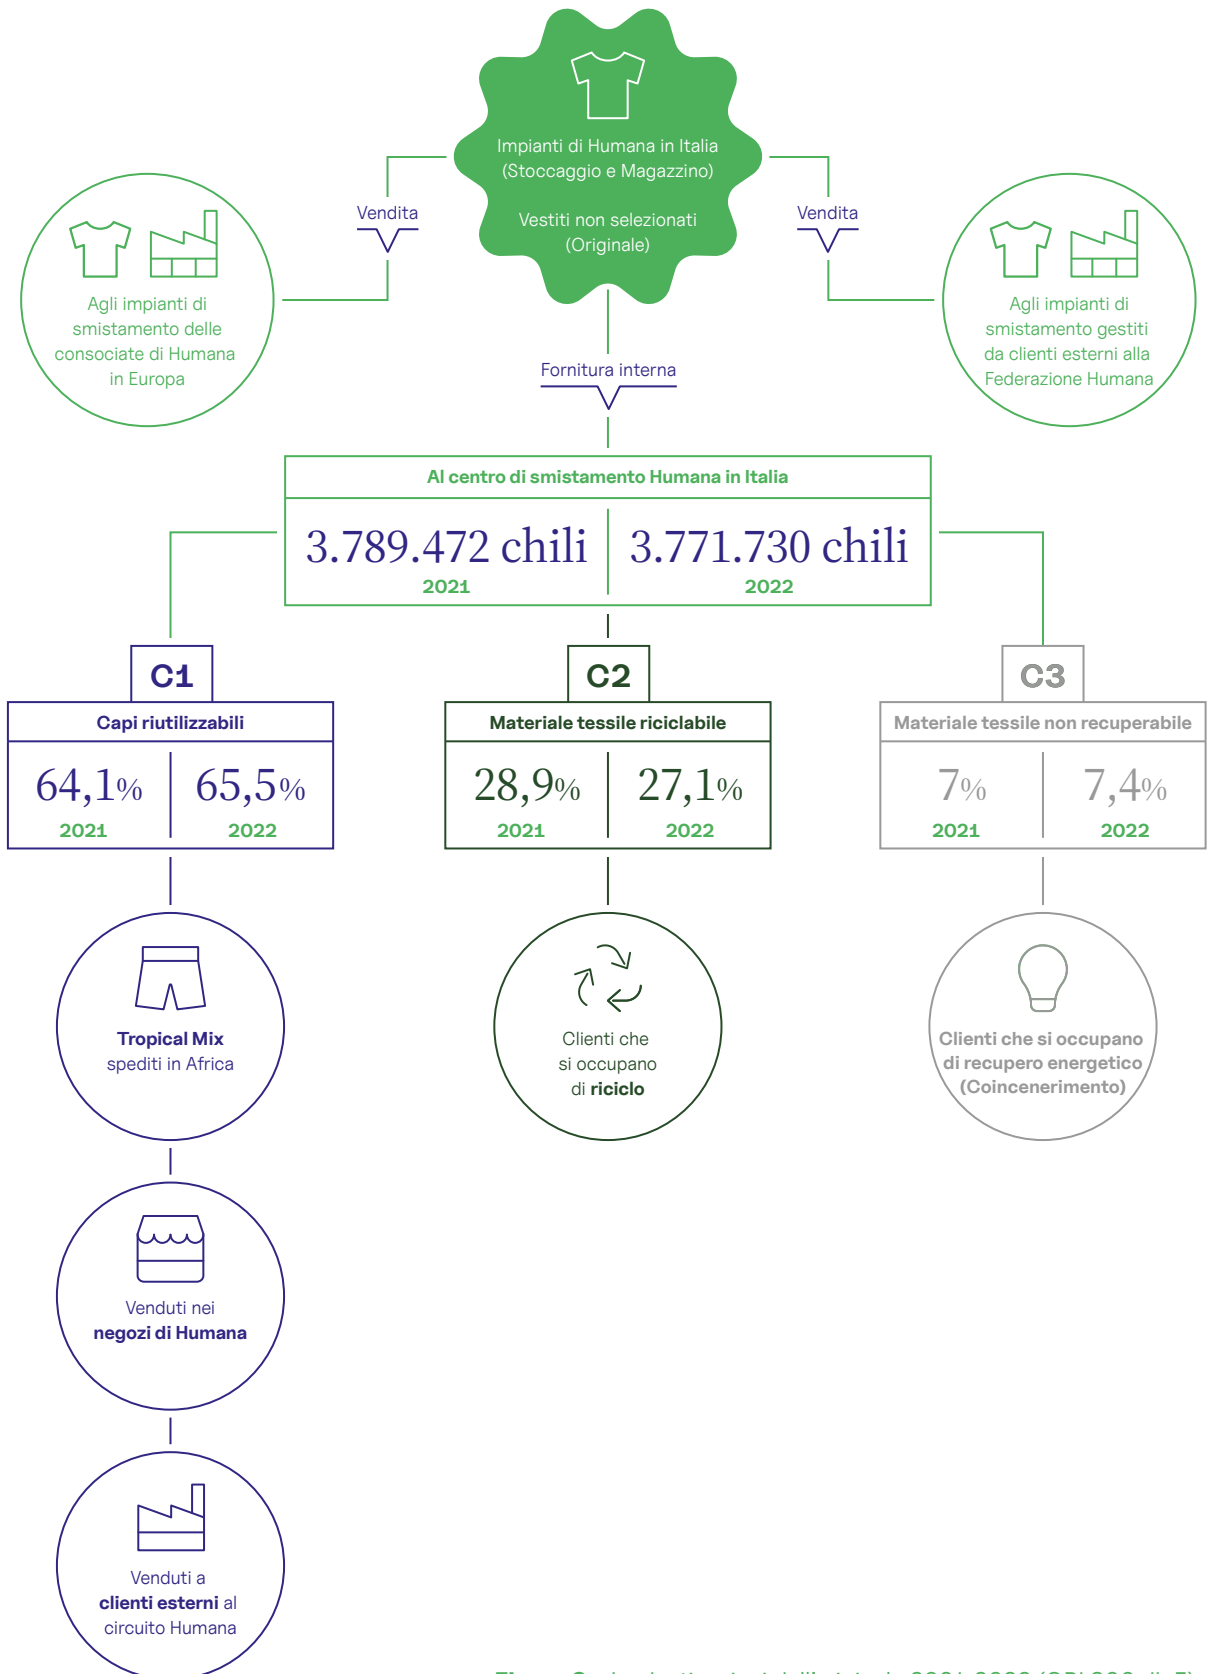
Impianti di Humana in Italia (Stoccaggio e Magazzino)

Vestiti non selezionati (Originale)

Vendita

Vendita

Agli impianti di smistamento delle consociate di Humana in Europa

Agli impianti di smistamento gestiti da clienti esterni alla Federazione Humana

Fornitura interna

Al centro di smistamento Humana in Italia

| 3.789.472 chili 2021 | 3.771.730 chili 2022 |
|---|---|

C1
Capi riutilizzabili

| 64,1% 2021 | 65,5% 2022 |
|---|---|

C2
Materiale tessile riciclabile

| 28,9% 2021 | 27,1% 2022 |
|---|---|

C3
Materiale tessile non recuperabile

| 7% 2021 | 7,4% 2022 |
|---|---|

Tropical Mix spediti in Africa

Clienti che si occupano di riciclo

Clienti che si occupano di recupero energetico (Coincenerimento)

Venduti nei negozi di Humana

Venduti a clienti esterni al circuito Humana

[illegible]